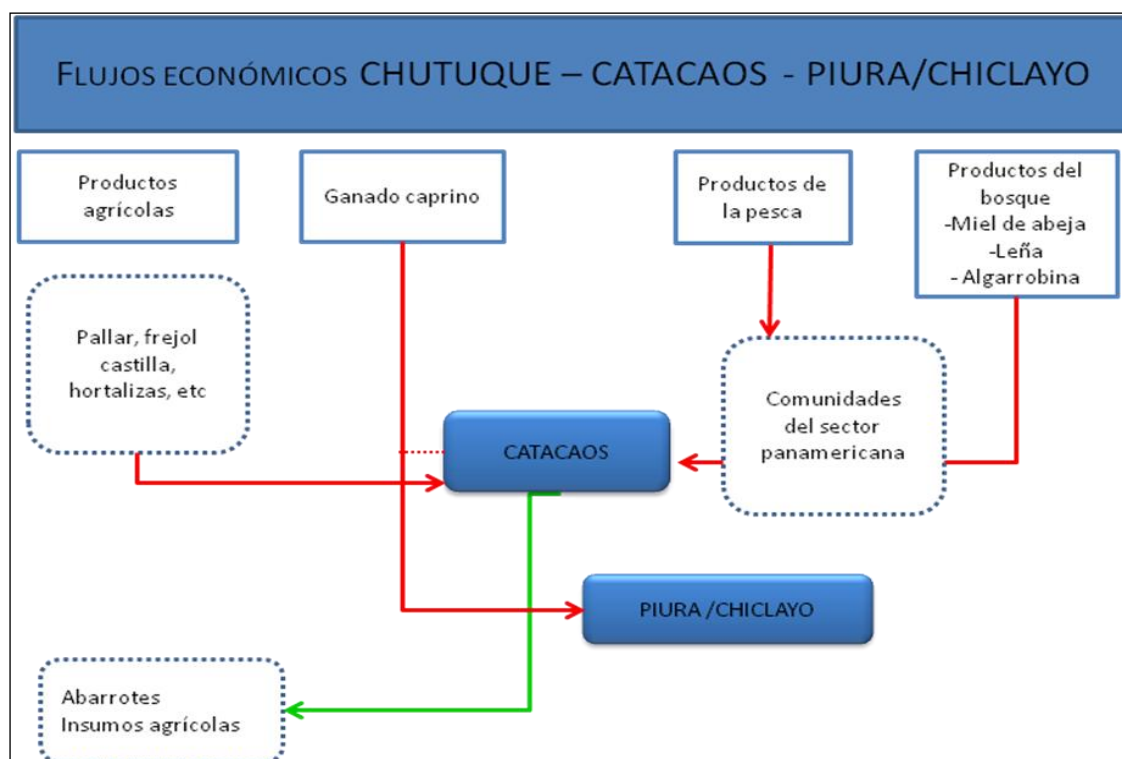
FLUJOS ECONÓMICOS CHUTUQUE – CATACAOS - PIURA/CHICLAYO

Productos agrícolas

Ganado caprino

Productos de la pesca

Productos del bosque
-Miel de abeja
-Leña
- Algarrobina

Pallar, frejol castilla, hortalizas, etc

Comunidades del sector panamericana

CATACAOS

PIURA /CHICLAYO

Abarrotes
Insumos agrícolas